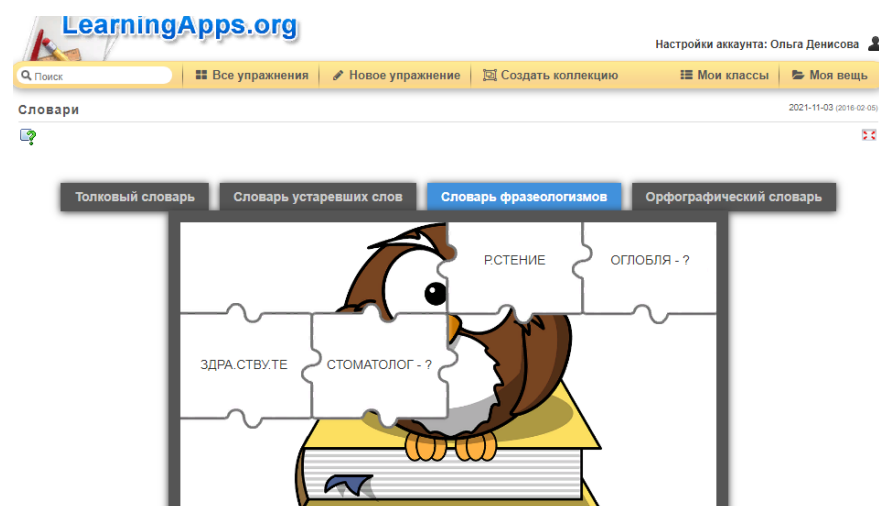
LearningApps.org

Настройки аккаунта: Ольга Денисова

Поиск | Все упражнения | Новое упражнение | Создать коллекцию | Мои классы | Моя вещь

Словари

2021-11-03 (2016-02-05)

Толковый словарь | Словарь устаревших слов | Словарь фразеологизмов | Орфографический словарь

Р.СТЕНИЕ

ОГЛОБЛЯ - ?

ЗДРА.СТВУ.ТЕ

СТОМАТОЛОГ - ?